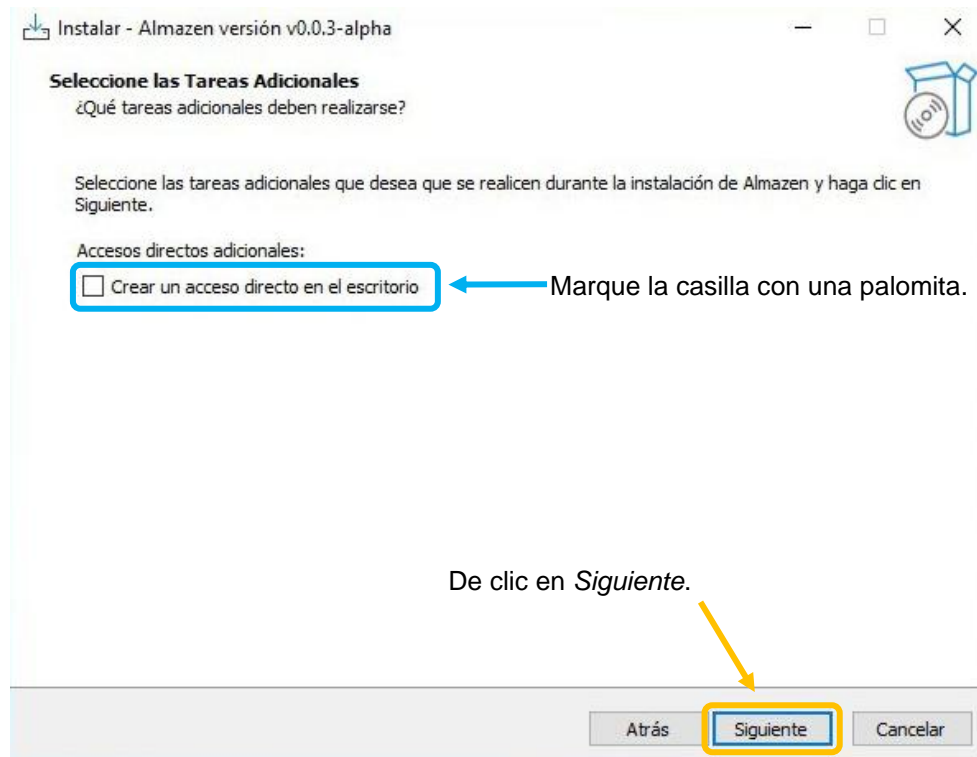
Instalar - Almazen versión v0.0.3-alpha

Seleccione las Tareas Adicionales
¿Qué tareas adicionales deben realizarse?

Seleccione las tareas adicionales que desea que se realicen durante la instalación de Almazen y haga clic en Siguiente.

Accesos directos adicionales:
Crear un acceso directo en el escritorio

Marque la casilla con una palomita.

De clic en *Siguiente*.

Atrás Siguiente Cancelar